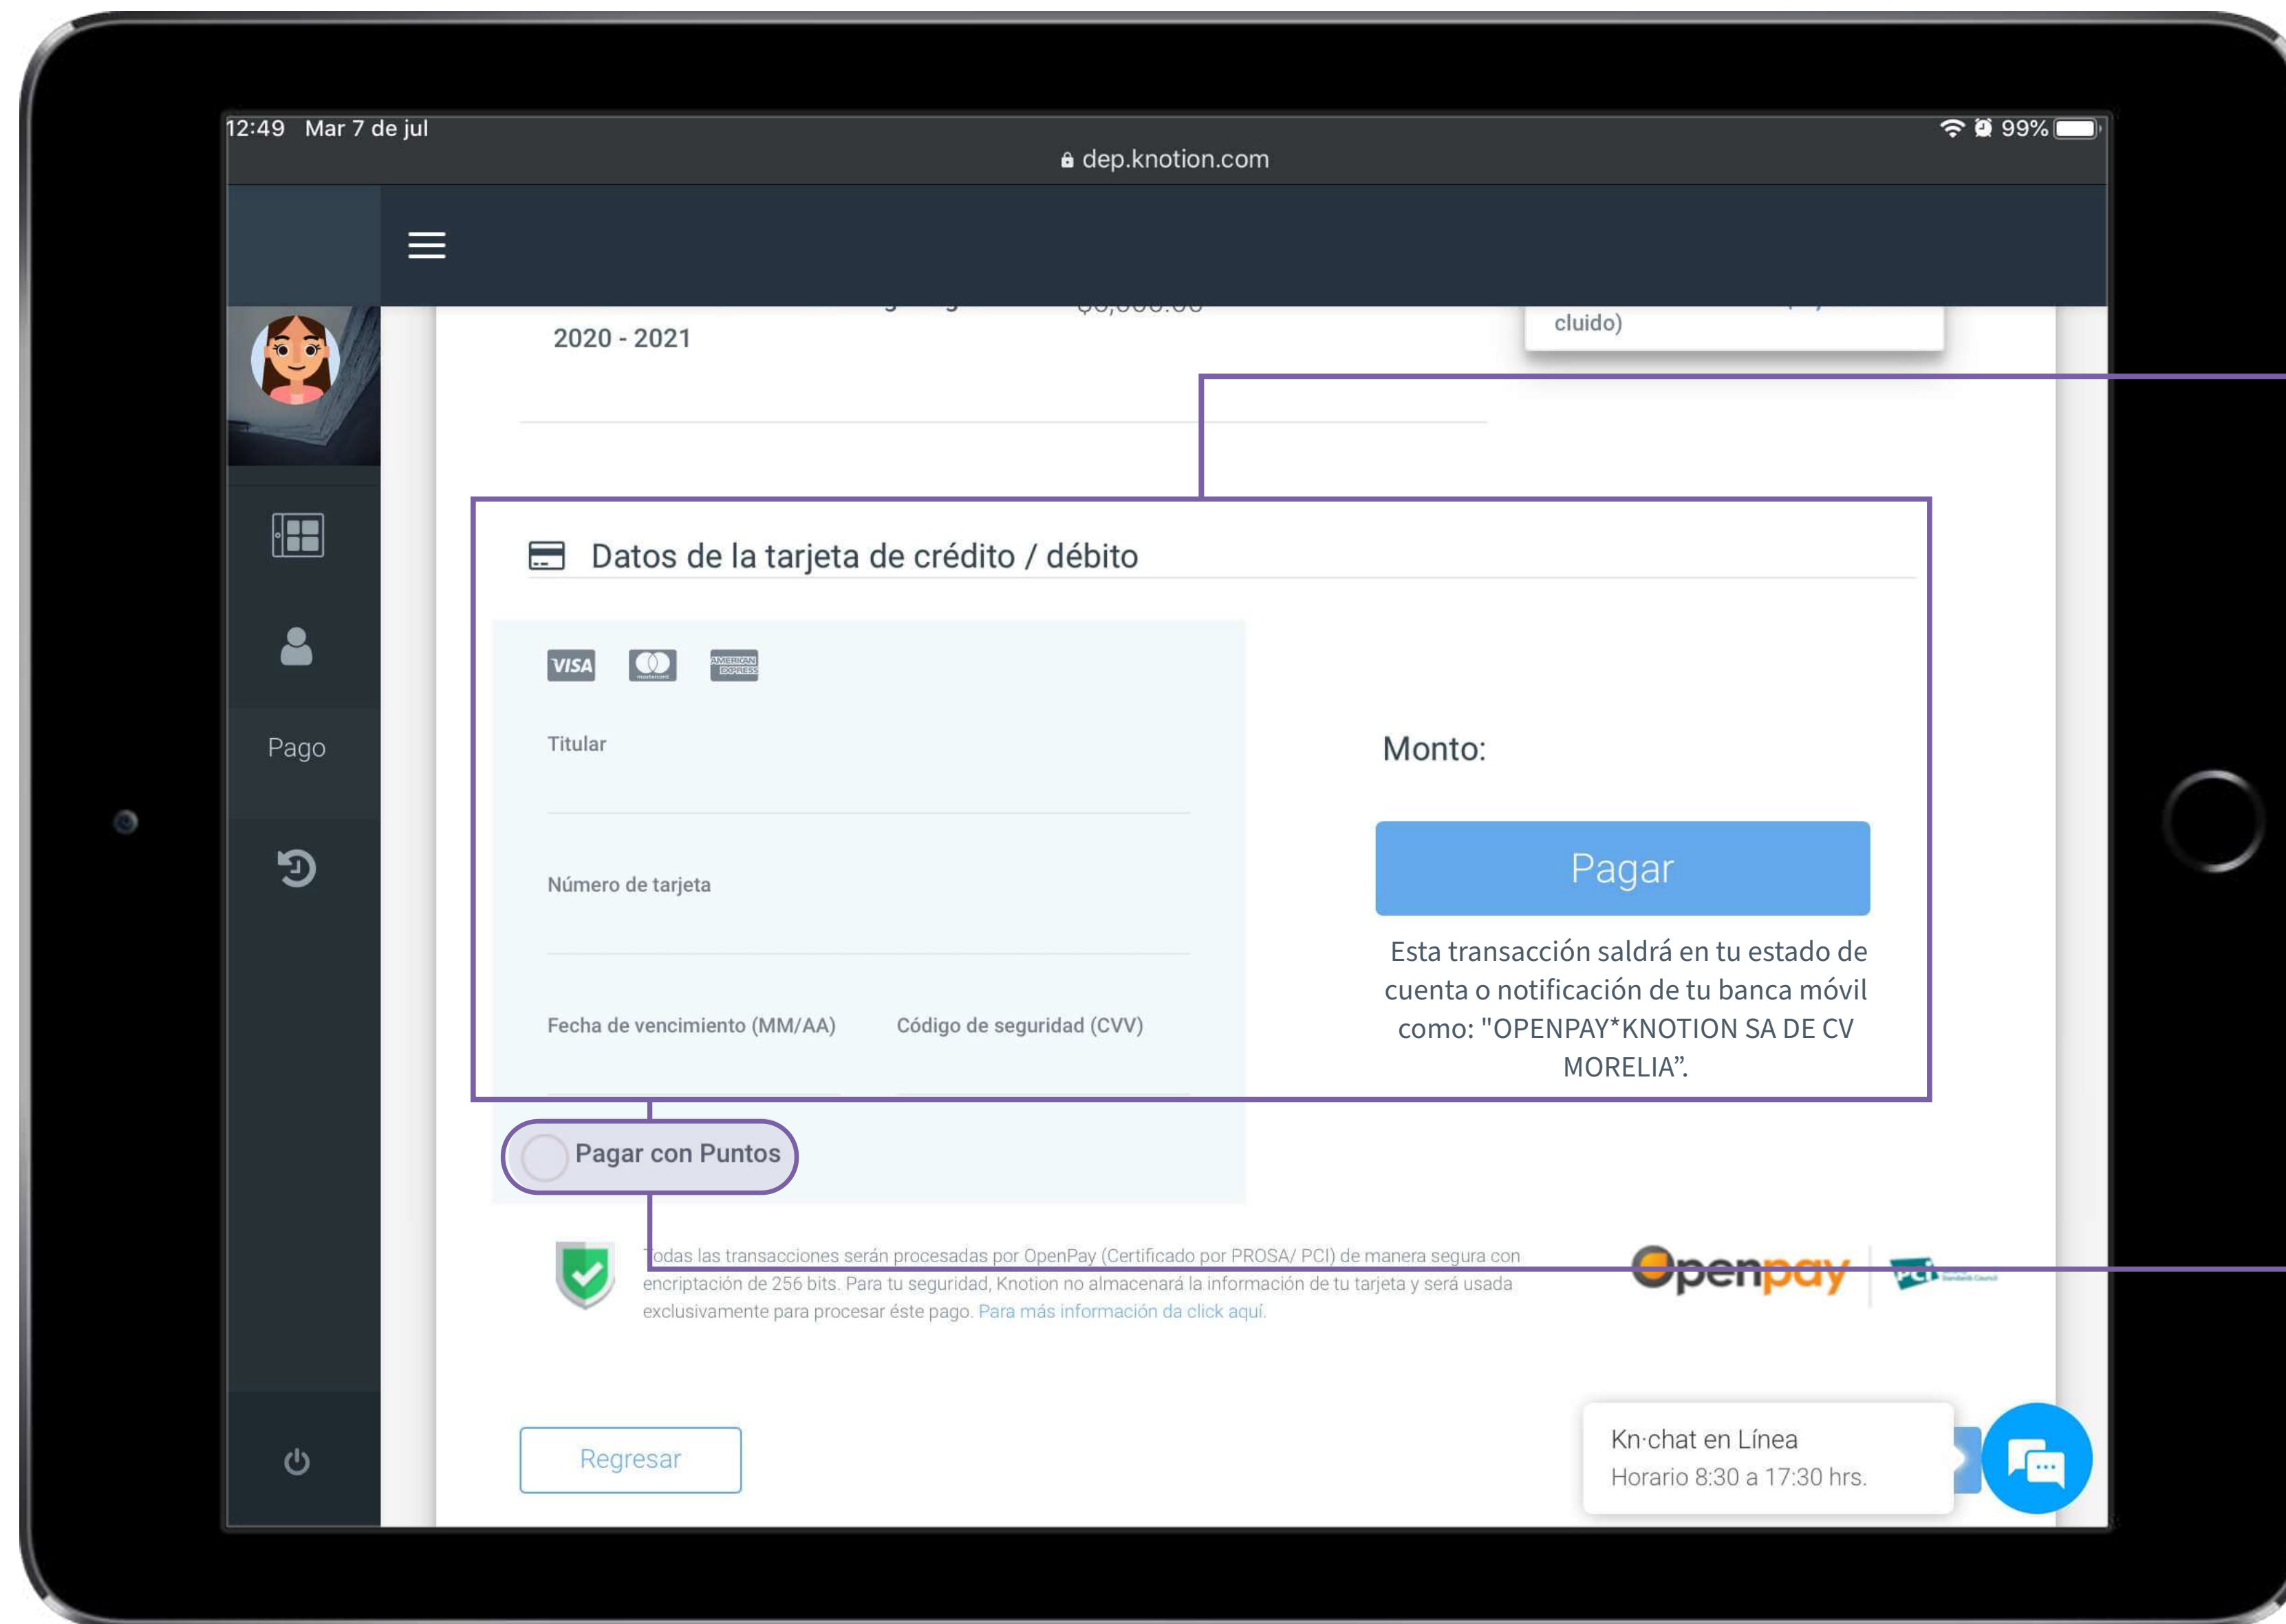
12:49 Mar 7 de jul

dep.knotion.com

99%

2020 - 2021

cluido)

Pago

Datos de la tarjeta de crédito / débito

VISA

Titular

Número de tarjeta

Fecha de vencimiento (MM/AA)

Código de seguridad (CVV)

Monto:

Pagar

Esta transacción saldrá en tu estado de cuenta o notificación de tu banca móvil como: "OPENPAY*KNOTION SA DE CV MORELIA".

Pagar con Puntos

Todas las transacciones serán procesadas por OpenPay (Certificado por PROSA/ PCI) de manera segura con encriptación de 256 bits. Para tu seguridad, Knotion no almacenará la información de tu tarjeta y será usada exclusivamente para procesar éste pago. Para más información da click aquí.

Openpay

Regresar

Kn·chat en Línea
Horario 8:30 a 17:30 hrs.